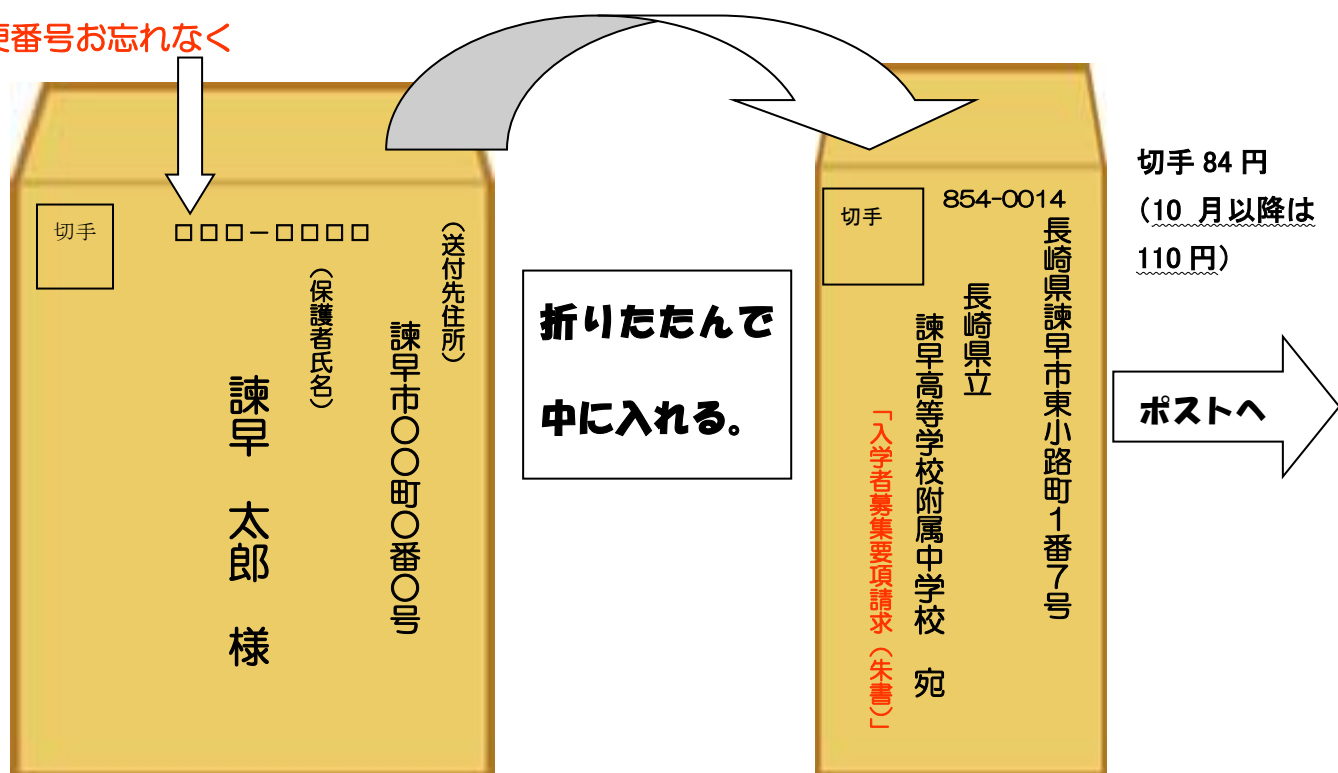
便番号お忘れなく

切手

□□□－□□□□

（送付先住所）

諫早市〇〇町〇番〇号

（保護者氏名）

諫早　太郎　様

折りたたんで

中に入れる。

切手

854-0014

長崎県諫早市東小路町１番７号

長崎県立

諫早高等学校附属中学校　宛

「入学者募集要項請求（朱書）」

切手 84 円

（10 月以降は

110 円）

ポストへ